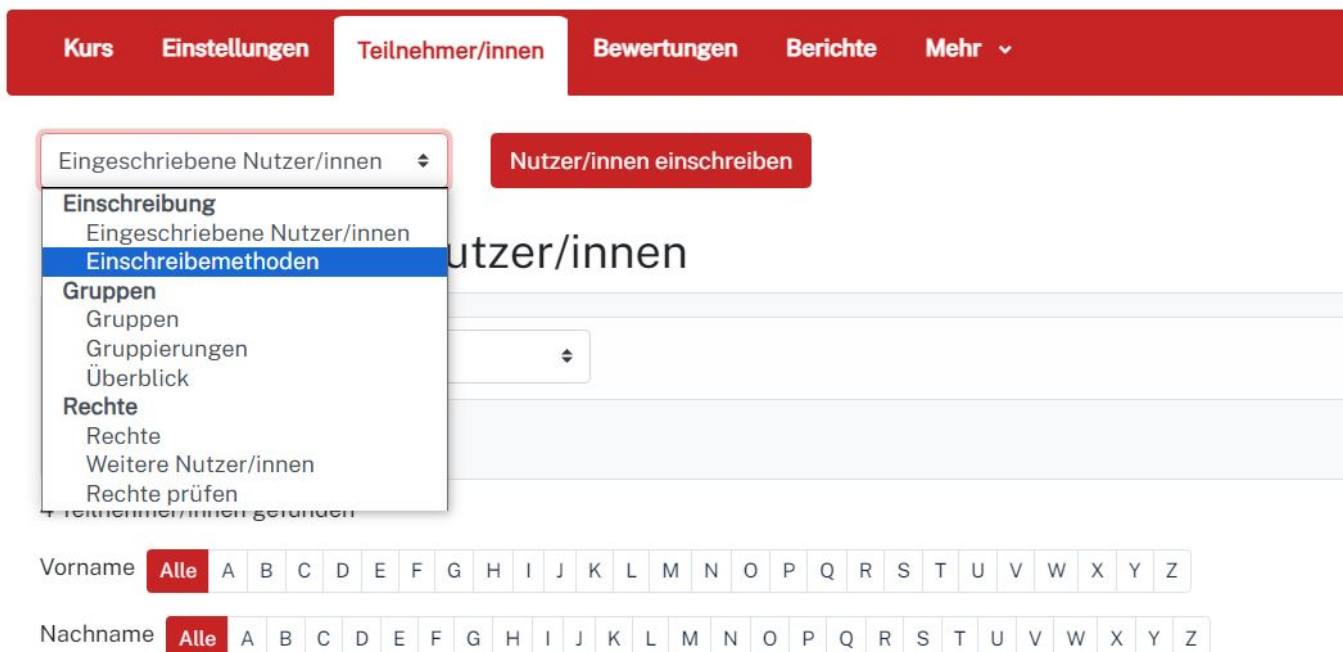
Kurs Einstellungen Teilnehmer/innen Bewertungen Berichte Mehr ⌄

Eingeschriebene Nutzer/innen ⬍

Nutzer/innen einschreiben

Einschreibung
Eingeschriebene Nutzer/innen
Einschreibemethoden
Gruppen
Gruppen
Gruppierungen
Überblick
Rechte
Rechte
Weitere Nutzer/innen
Rechte prüfen

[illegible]utzer/innen

4 Teilnehmer/innen gefunden

Vorname Alle A B C D E F G H I J K L M N O P Q R S T U V W X Y Z

Nachname Alle A B C D E F G H I J K L M N O P Q R S T U V W X Y Z